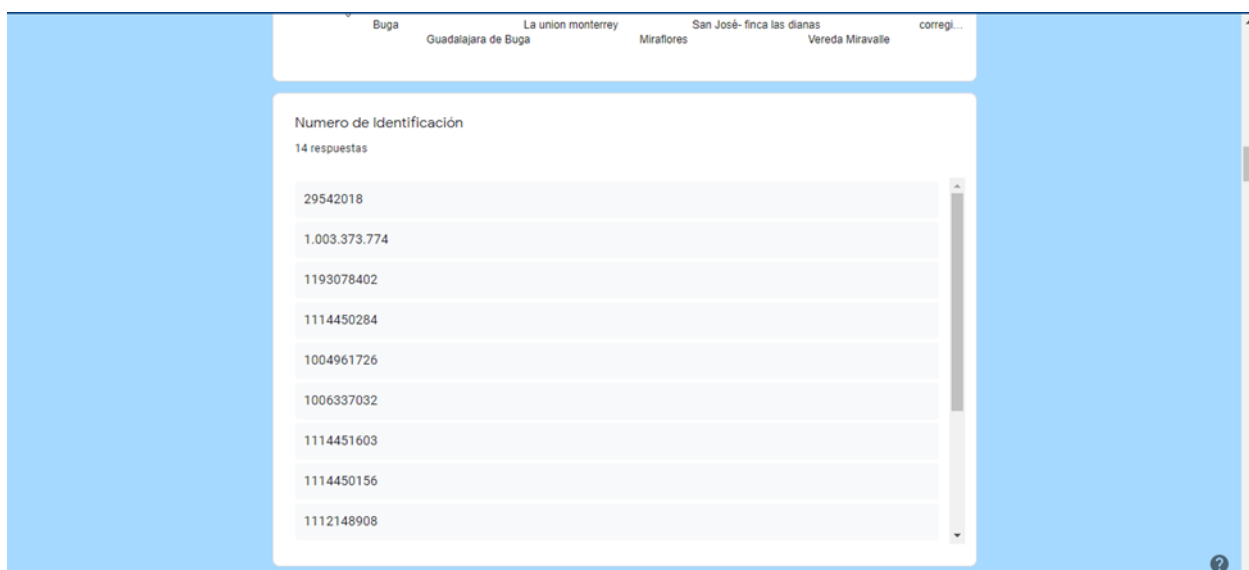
Buga La union monterrey San José- finca las dianas corregi...
Guadalajara de Buga Miraflores Vereda Miravalle

Numero de Identificación
14 respuestas

29542018
1.003.373.774
1193078402
1114450284
1004961726
1006337032
1114451603
1114450156
1112148908